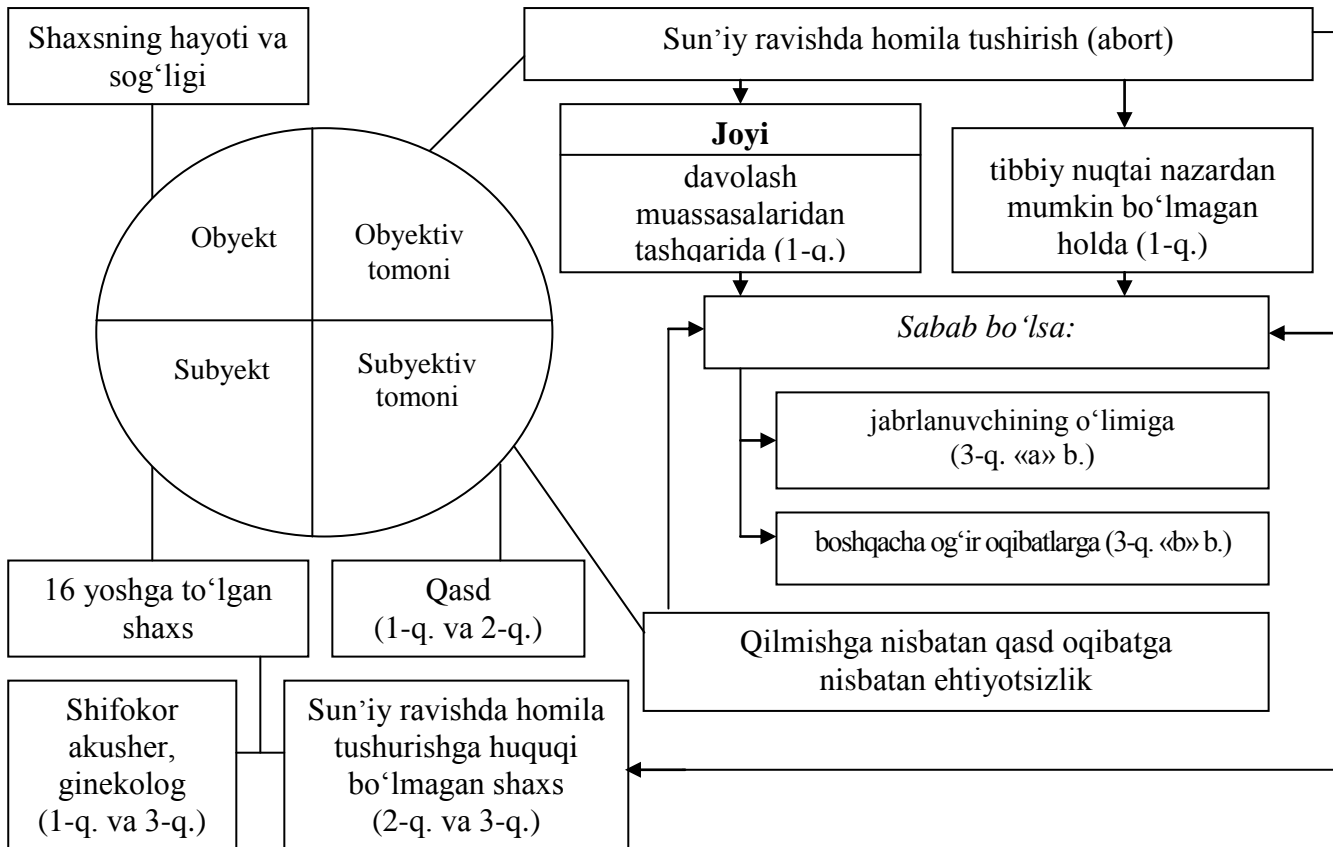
Shaxsning hayoti va sog‘ligi

Sun’iy ravishda homila tushirish (abort)

**Joyi**

davolash muassasalaridan tashqarida (1-q.)

tibbiy nuqtai nazardan mumkin bo‘lmagan holda (1-q.)

Obyekt

Obyektiv tomoni

Subyekt

Subyektiv tomoni

*Sabab bo‘lsa:*

jabrlanuvchining o‘limiga (3-q. «a» b.)

boshqacha og‘ir oqibatlarga (3-q. «b» b.)

16 yoshga to‘lgan shaxs

Qasd (1-q. va 2-q.)

Qilmishga nisbatan qasd oqibatga nisbatan ehtiyotsizlik

Shifokor akusher, ginekolog (1-q. va 3-q.)

Sun’iy ravishda homila tushurishga huquqi bo‘lmagan shaxs (2-q. va 3-q.)